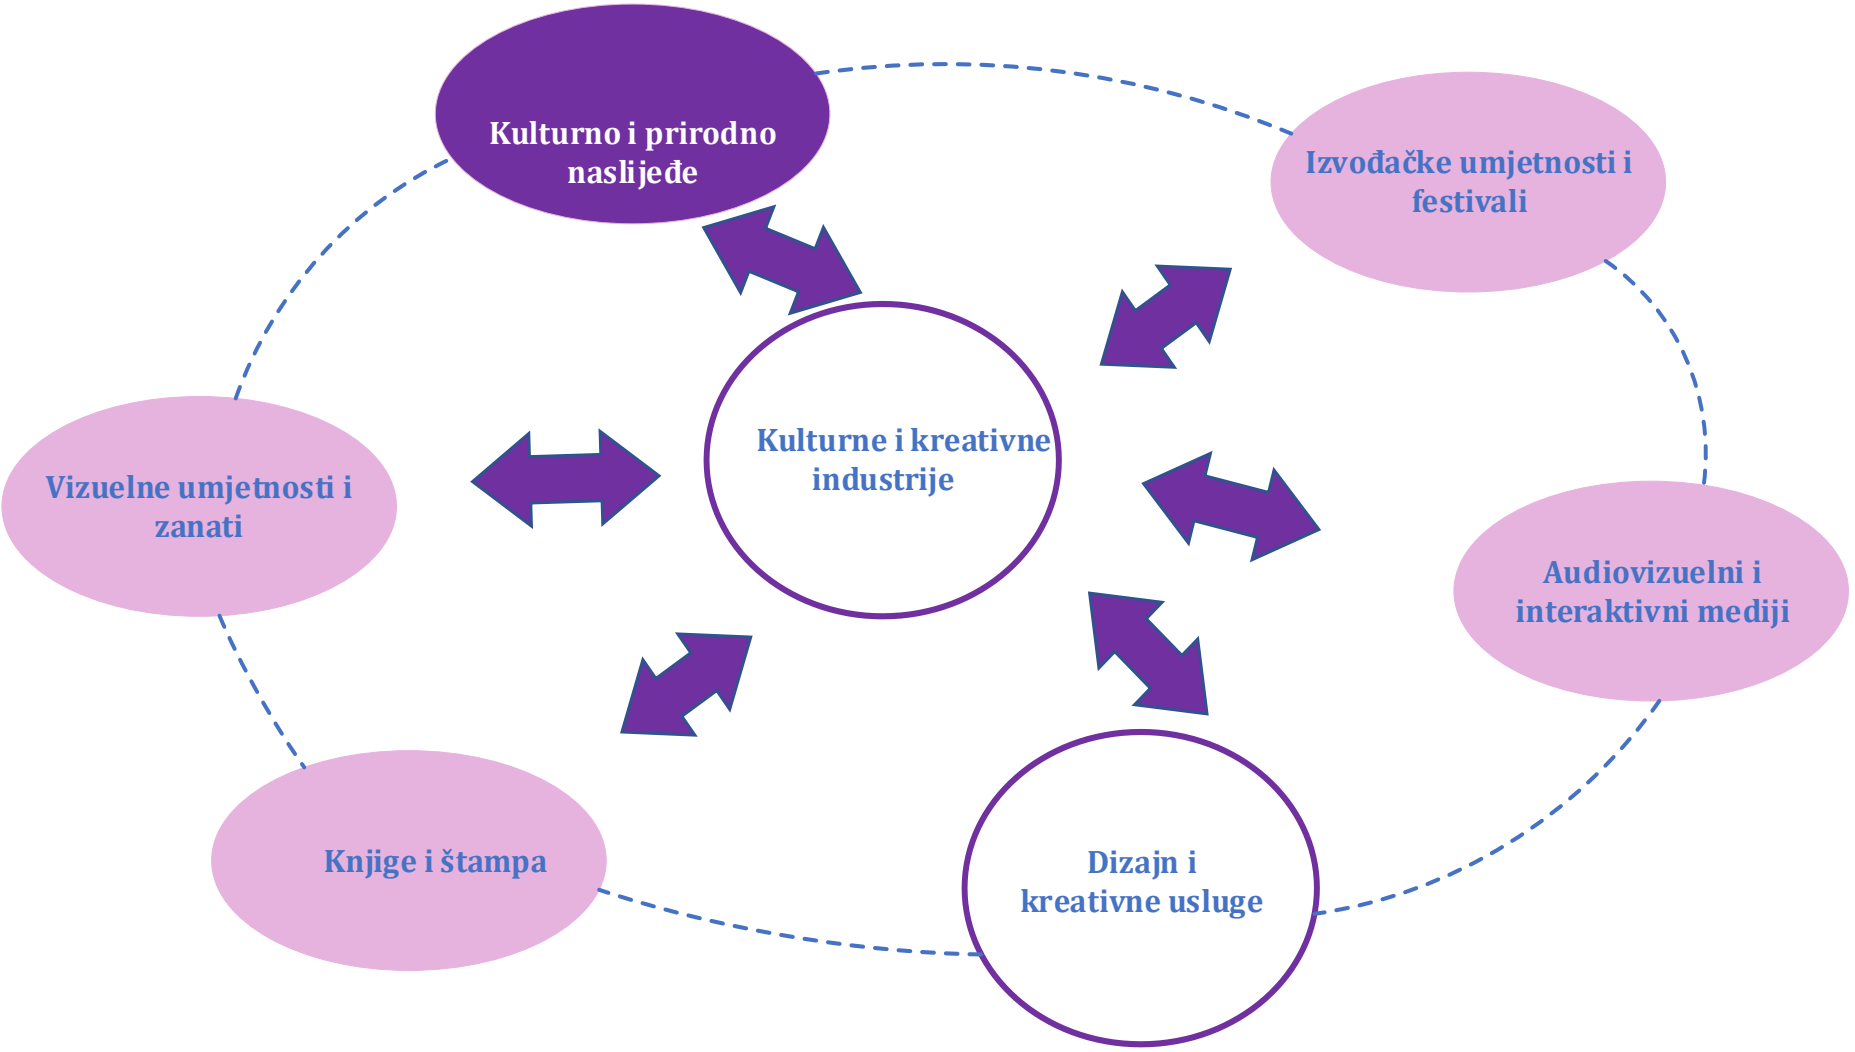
Kulturno i prirodno naslijeđe

Izvođačke umjetnosti i festivali

Kulturne i kreativne industrije

Vizuelne umjetnosti i zanati

Audiovizuelni i interaktivni mediji

Knjige i štampa

Dizajn i kreativne usluge